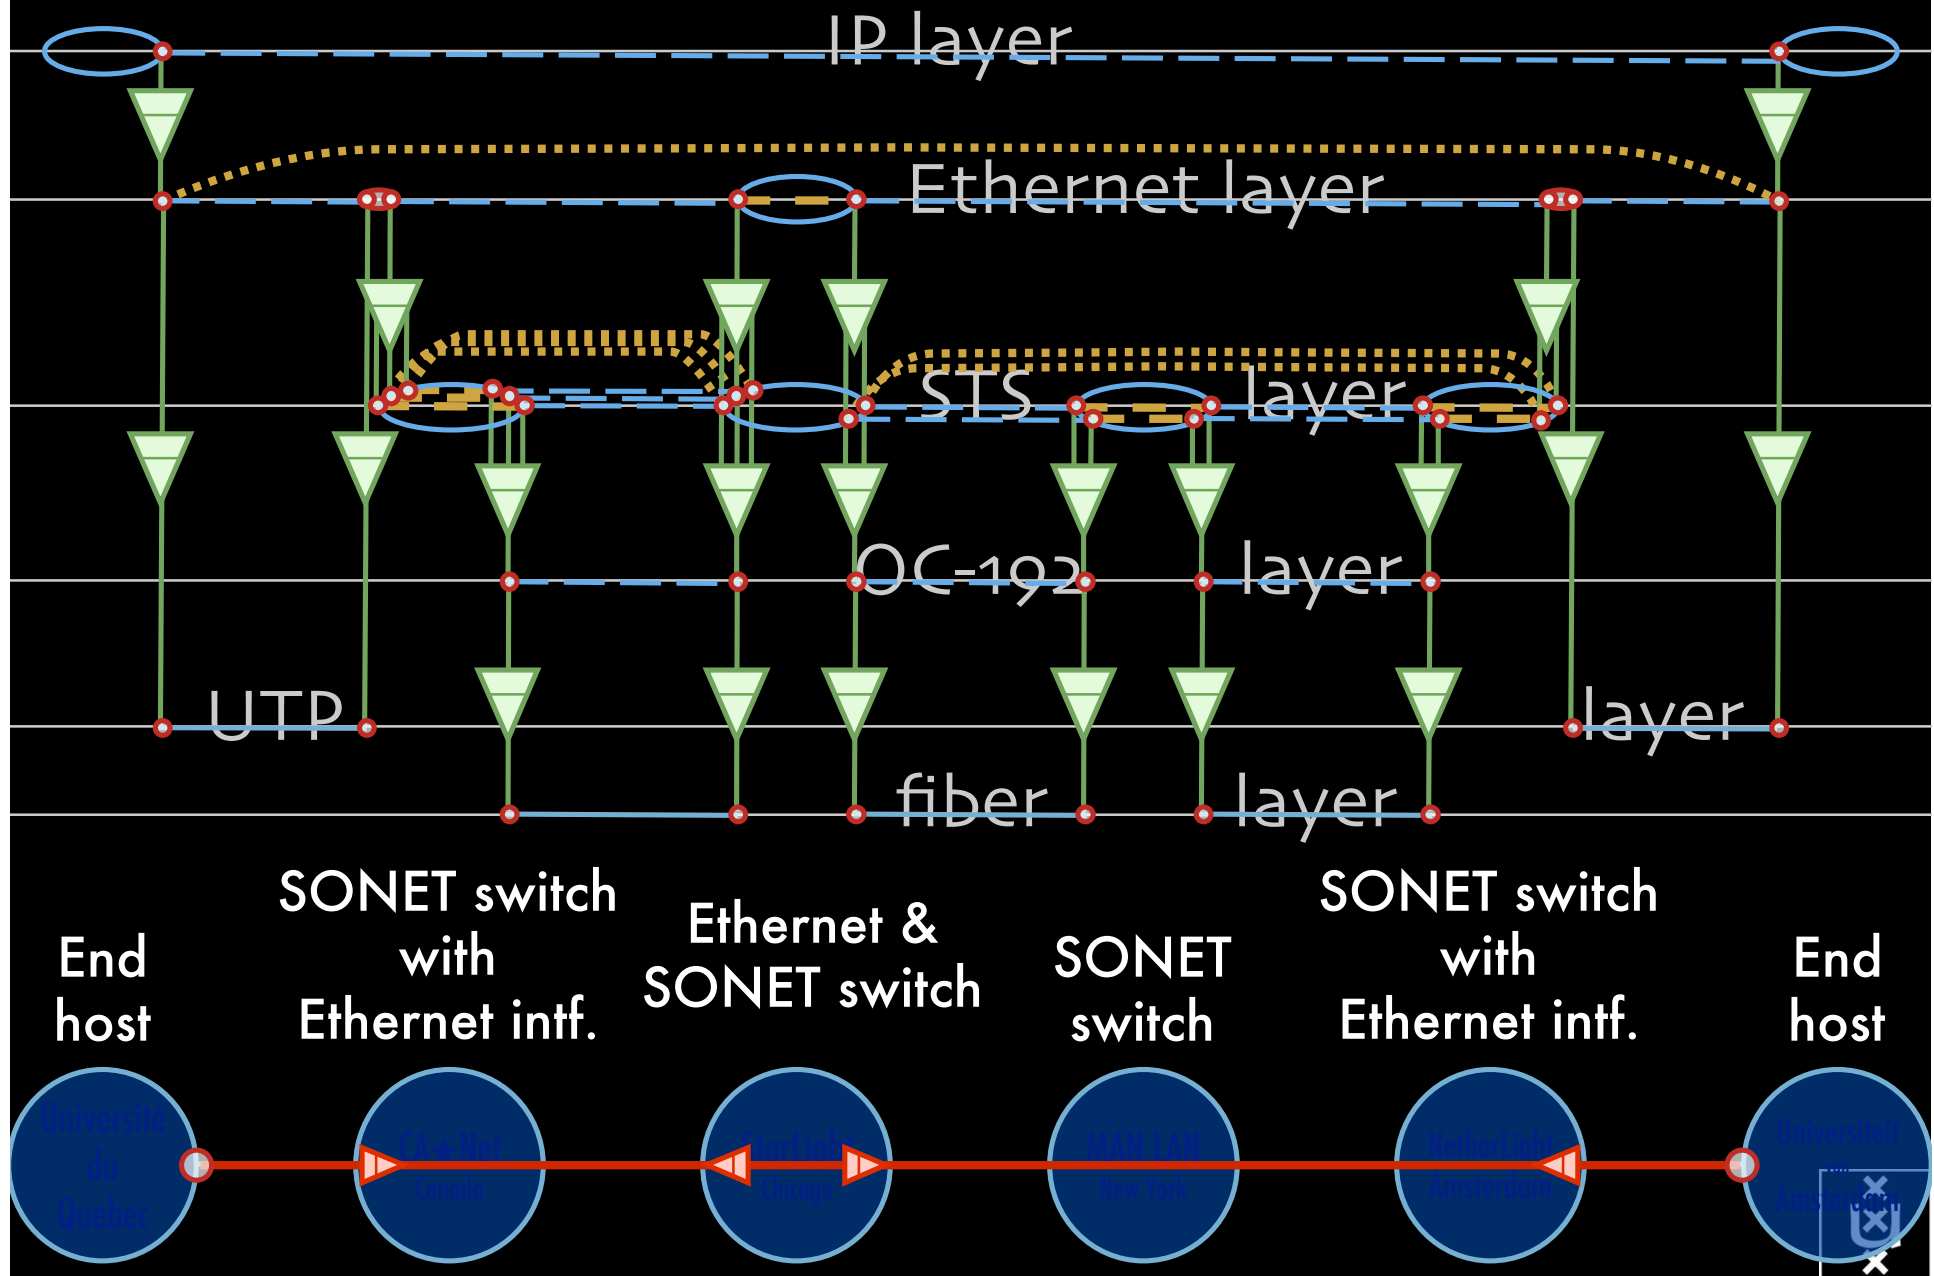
IP layer

Ethernet layer

STS layer

OC-192 layer

UTP layer

fiber layer

End host

SONET switch with Ethernet intf.

Ethernet & SONET switch

SONET switch

SONET switch with Ethernet intf.

End host

Université du Quebec

CA★Net Canada

StarLight Chicago

MAN LAN New York

NetherLight Amsterdam

Universiteit van Amsterdam